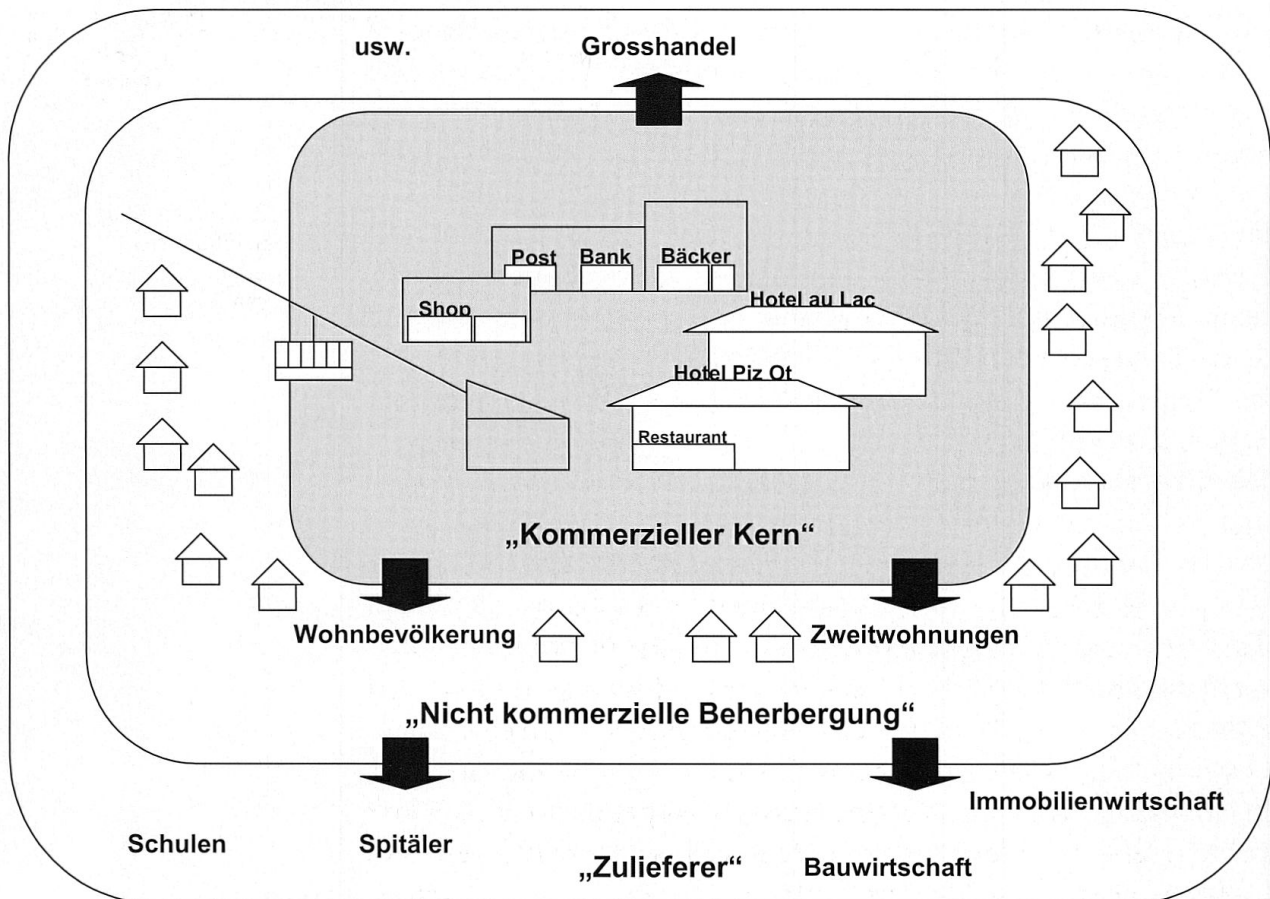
usw.

Grosshandel

Post

Bank

Bäcker

Shop

Hotel au Lac

Hotel Piz Ot

Restaurant

„Kommerzieller Kern"

Wohnbevölkerung

Zweitwohnungen

„Nicht kommerzielle Beherbergung"

Immobilienwirtschaft

Schulen

Spitäler

„Zulieferer"

Bauwirtschaft